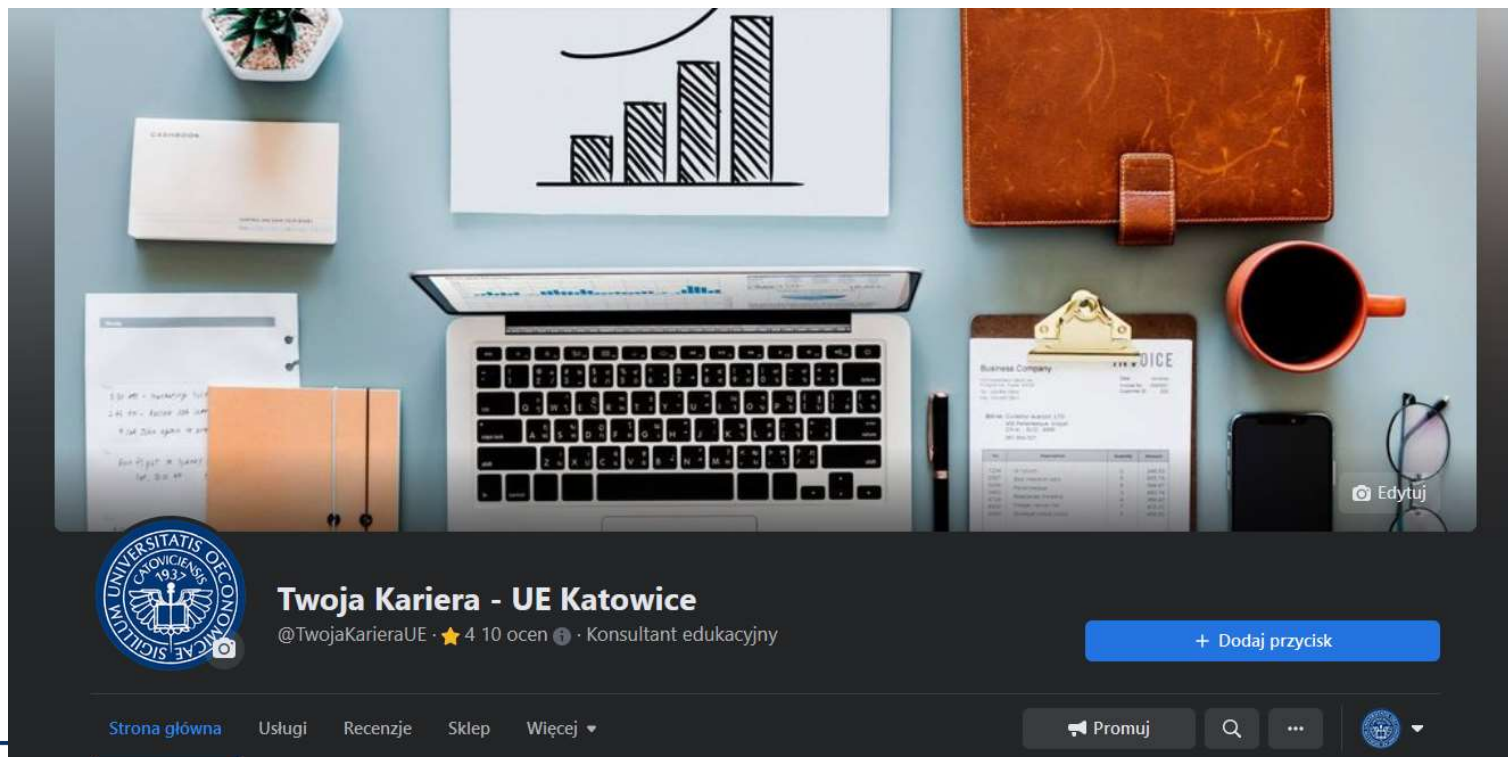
Business Company

INVOICE

Edytuj

SIGILLUM UNIVERSITATIS OECONOMICAE CATOVICIENSIS 1937

Twoja Kariera - UE Katowice

@TwojaKarieraUE · 4 10 ocen · Konsultant edukacyjny

+ Dodaj przycisk

Strona główna Usługi Recenzje Sklep Więcej

Promuj